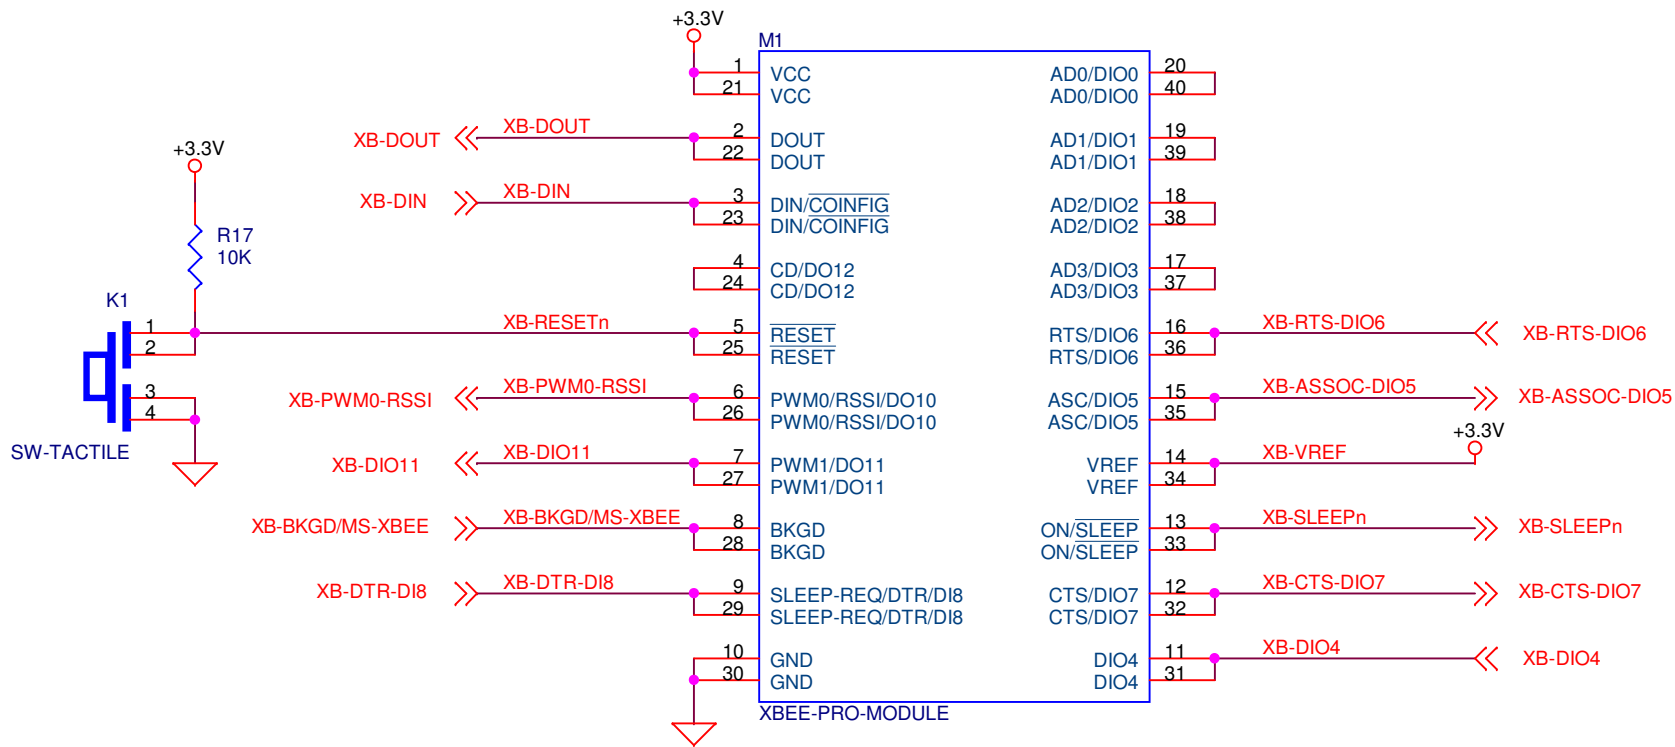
+3.3V
M1

1 VCC
21 VCC
2 DOUT
22 DOUT
3 DIN/$\overline{\text{COINFIG}}$
23 DIN/$\overline{\text{COINFIG}}$
4 CD/DO12
24 CD/DO12
5 $\overline{\text{RESET}}$
25 $\overline{\text{RESET}}$
6 PWM0/RSSI/DO10
26 PWM0/RSSI/DO10
7 PWM1/DO11
27 PWM1/DO11
8 BKGD
28 BKGD
9 SLEEP-REQ/DTR/DI8
29 SLEEP-REQ/DTR/DI8
10 GND
30 GND

AD0/DIO0 20
AD0/DIO0 40
AD1/DIO1 19
AD1/DIO1 39
AD2/DIO2 18
AD2/DIO2 38
AD3/DIO3 17
AD3/DIO3 37
RTS/DIO6 16
RTS/DIO6 36
ASC/DIO5 15
ASC/DIO5 35
VREF 14
VREF 34
ON/$\overline{\text{SLEEP}}$ 13
ON/$\overline{\text{SLEEP}}$ 33
CTS/DIO7 12
CTS/DIO7 32
DIO4 11
DIO4 31

XBEE-PRO-MODULE

XB-DOUT XB-DOUT
XB-DIN XB-DIN
+3.3V
R17
10K
K1
1
2
3
4
SW-TACTILE
XB-RESETn
XB-PWM0-RSSI XB-PWM0-RSSI
XB-DIO11 XB-DIO11
XB-BKGD/MS-XBEE XB-BKGD/MS-XBEE
XB-DTR-DI8 XB-DTR-DI8

XB-RTS-DIO6 XB-RTS-DIO6
XB-ASSOC-DIO5 XB-ASSOC-DIO5
+3.3V
XB-VREF
XB-SLEEPn XB-SLEEPn
XB-CTS-DIO7 XB-CTS-DIO7
XB-DIO4 XB-DIO4